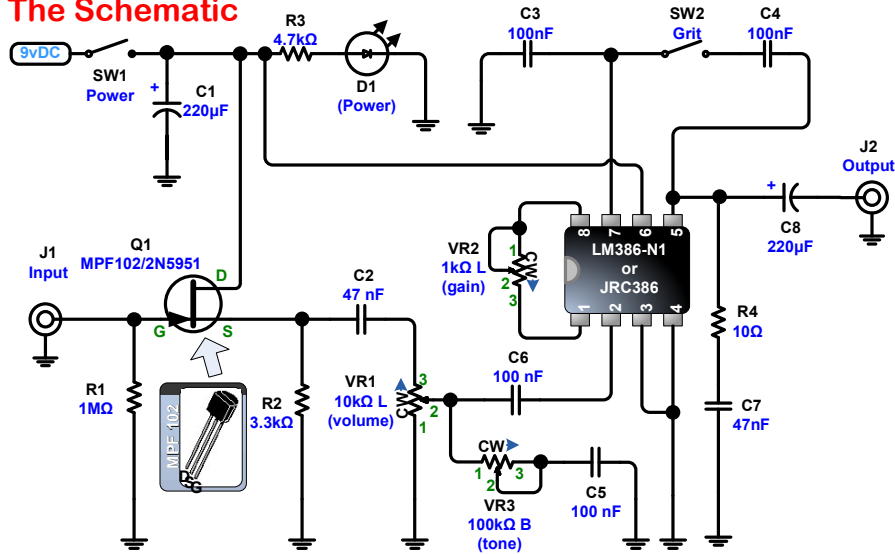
The Schematic

9vDC

SW1
Power

C1
220µF

R3
4.7kΩ

D1
(Power)

C3
100nF

SW2
Grit

C4
100nF

J2
Output

C8
220µF

LM386-N1
or
JRC386

8 7 6 5
1 2 3 4

VR2
1kΩ L
(gain)

1 2 3
CW

J1
Input

Q1
MPF102/2N5951

D
G
S

C2
47 nF

R1
1MΩ

MPF102
D S G

R2
3.3kΩ

VR1
10kΩ L
(volume)

3
CW
2
1

C6
100 nF

R4
10Ω

C7
47nF

CW
1 3
2

VR3
100kΩ B
(tone)

C5
100 nF